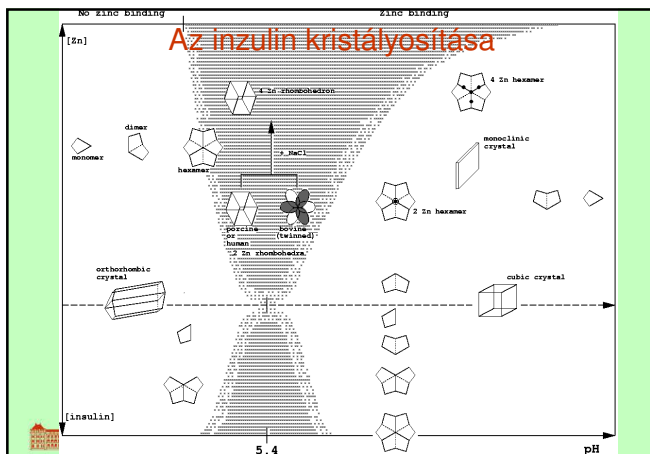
No zinc binding

Zinc binding

Az inzulin kristályosítása

[Zn]

4 Zn rhombohedron

4 Zn hexamer

dimer

monomer

hexamer

+ NaCl

monoclinic crystal

2 Zn hexamer

porcine or human

bovine (twinned)

2 Zn rhombohedra

orthorhombic crystal

cubic crystal

[insulin]

5.4

pH